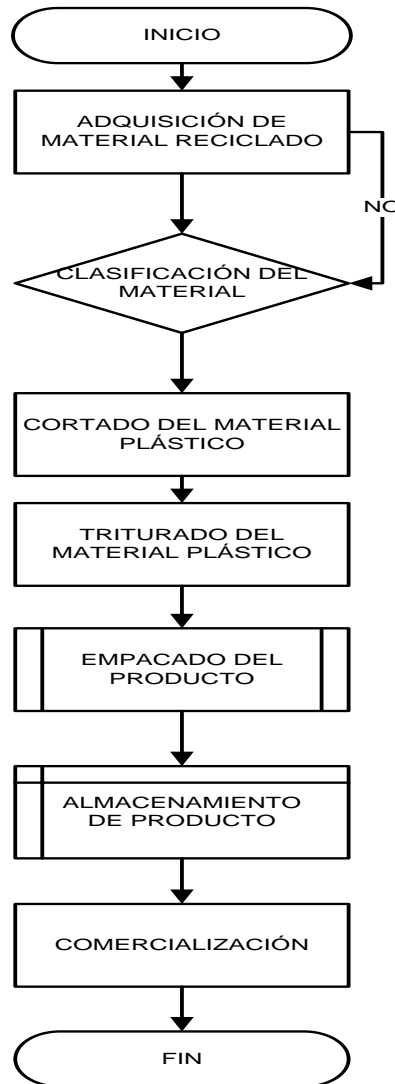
INICIO

ADQUISICIÓN DE MATERIAL RECICLADO

NO

CLASIFICACIÓN DEL MATERIAL

CORTADO DEL MATERIAL PLÁSTICO

TRITURADO DEL MATERIAL PLÁSTICO

EMPACADO DEL PRODUCTO

ALMACENAMIENTO DE PRODUCTO

COMERCIALIZACIÓN

FIN